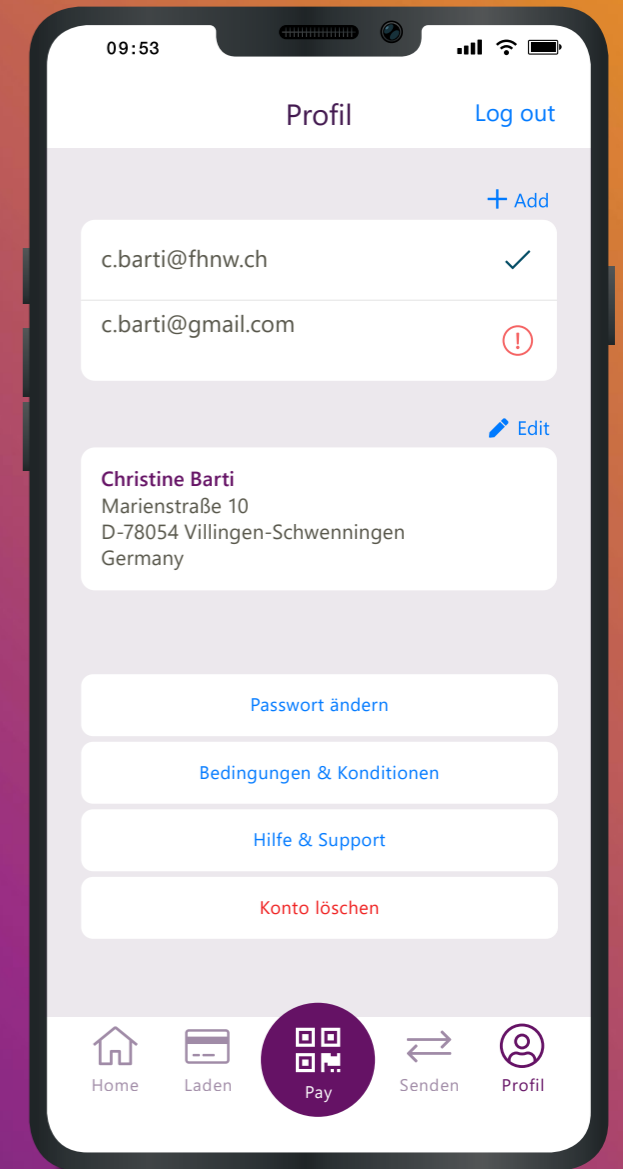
09:53

Profil

Log out

+ Add

c.barti@fhnw.ch

c.barti@gmail.com

Edit

Christine Barti
Marienstraße 10
D-78054 Villingen-Schwenningen
Germany

Passwort ändern

Bedingungen & Konditionen

Hilfe & Support

Konto löschen

Home

Laden

Pay

Senden

Profil